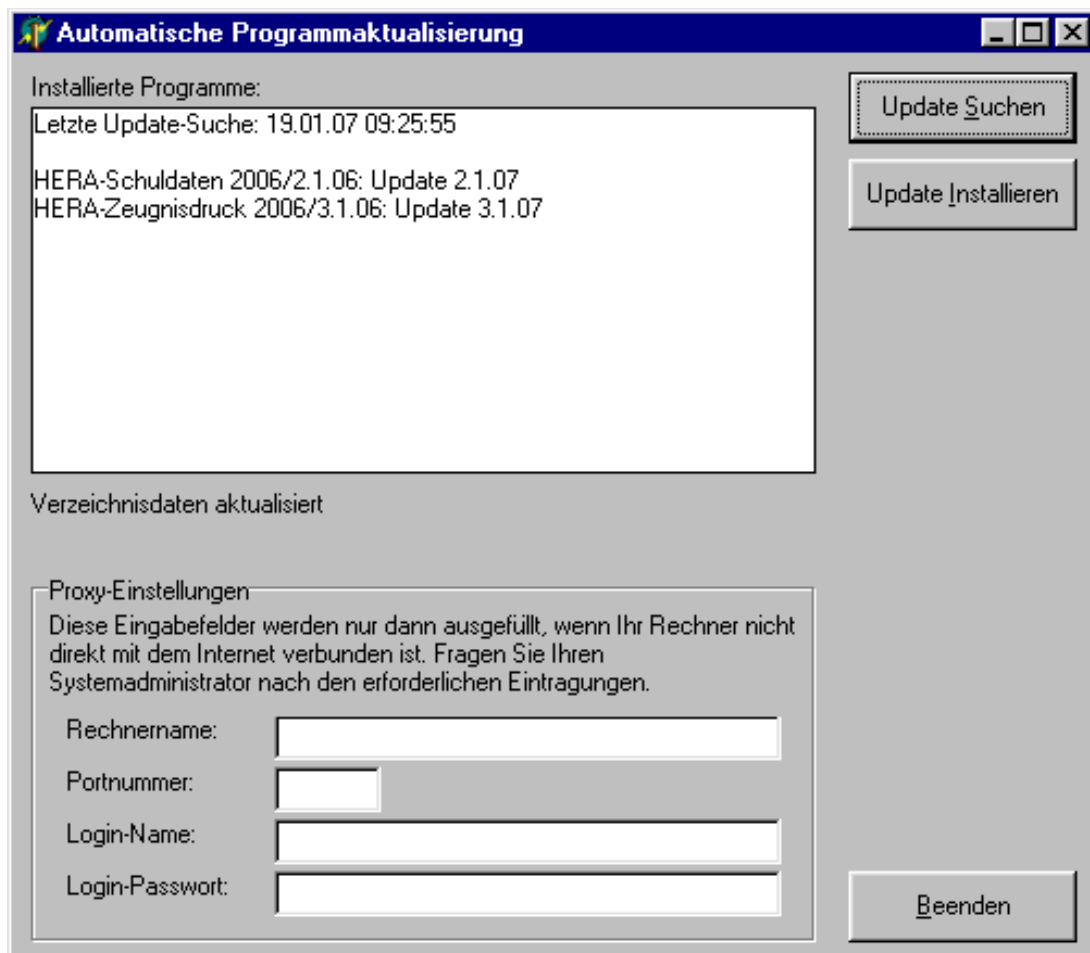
Automatische Programmaktualisierung

Installierte Programme:

Letzte Update-Suche: 19.01.07 09:25:55

HERA-Schuldaten 2006/2.1.06: Update 2.1.07
HERA-Zeugnisdruck 2006/3.1.06: Update 3.1.07

Update Suchen

Update Installieren

Verzeichnisdaten aktualisiert

Proxy-Einstellungen

Diese Eingabefelder werden nur dann ausgefüllt, wenn Ihr Rechner nicht direkt mit dem Internet verbunden ist. Fragen Sie Ihren Systemadministrator nach den erforderlichen Eintragungen.

Rechnername:

Portnummer:

Login-Name:

Login-Passwort:

Beenden